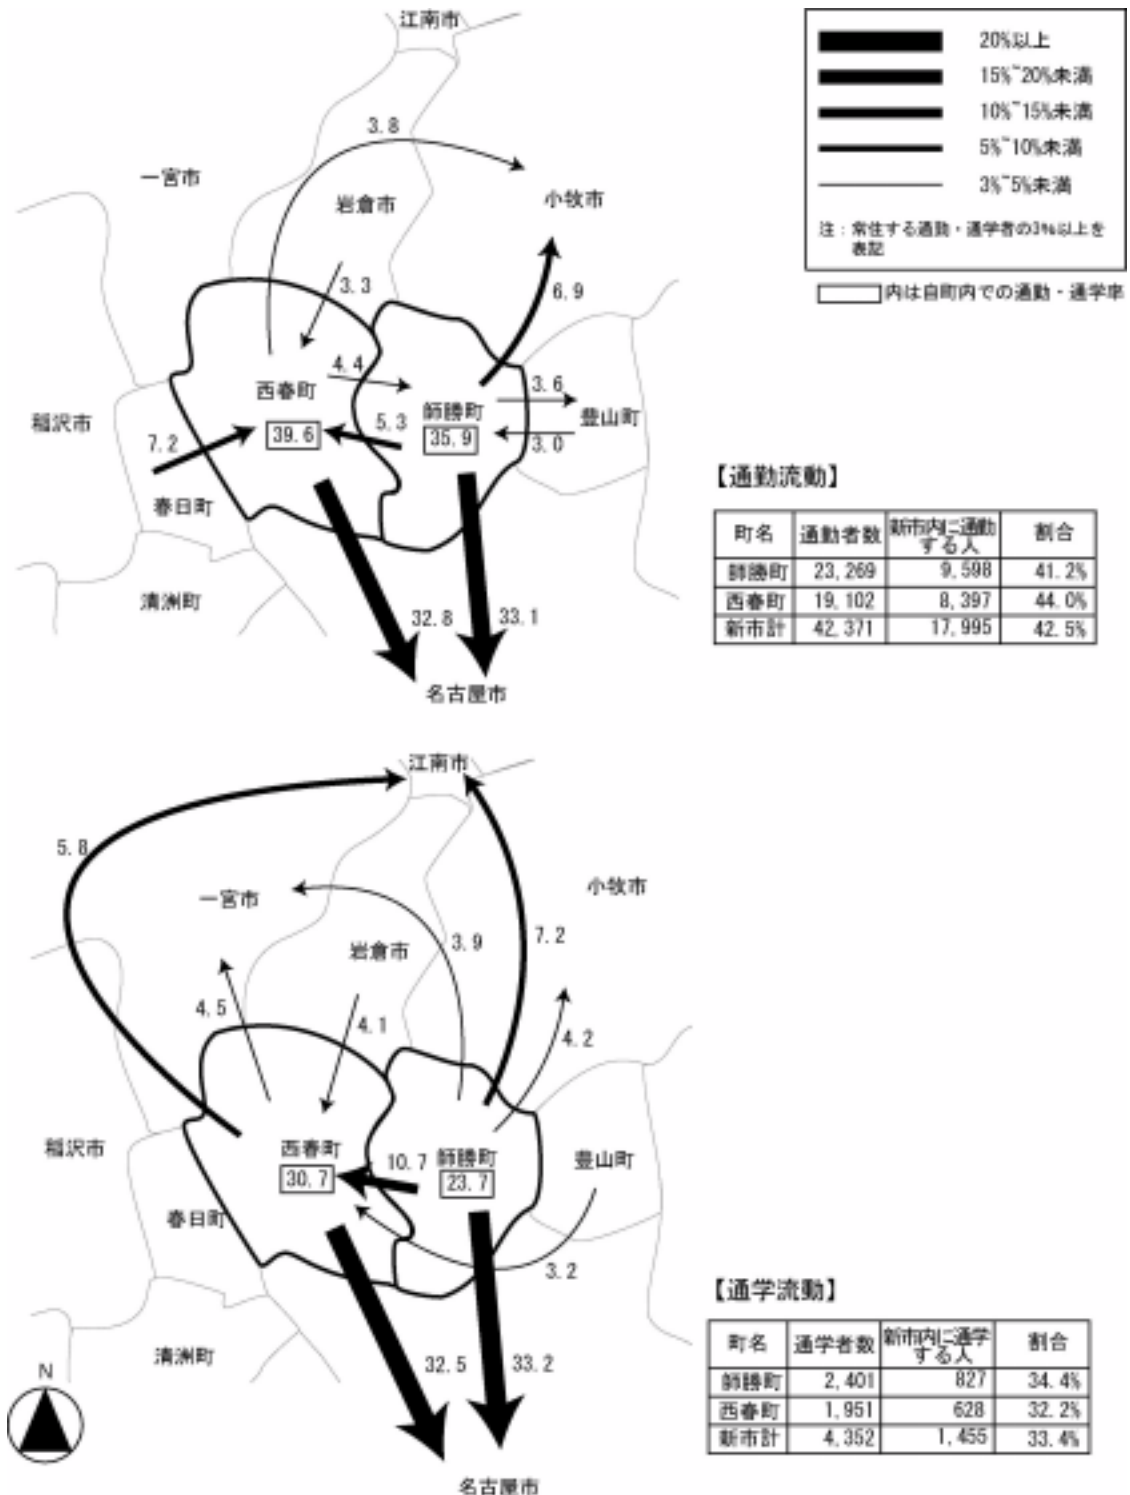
江南市

一宮市

岩倉市

小牧市

3.8

3.3

6.9

西春町

4.4

師勝町

3.6

豊山町

稲沢市

7.2

39.6

5.3

35.9

3.0

春日町

清洲町

32.8

33.1

名古屋市

| 20%以上 |
|---|
| 15%~20%未満 |
| 10%~15%未満 |
| 5%~10%未満 |
| 3%~5%未満 |

注：常住する通勤・通学者の3%以上を表記

内は自町内での通勤・通学率

【通勤流動】

| 町名 | 通勤者数 | 新市内に通勤する人 | 割合 |
|---|---|---|---|
| 師勝町 | 23,269 | 9,598 | 41.2% |
| 西春町 | 19,102 | 8,397 | 44.0% |
| 新市計 | 42,371 | 17,995 | 42.5% |

江南市

5.8

一宮市

小牧市

岩倉市

3.9

7.2

4.5

4.1

4.2

稲沢市

西春町

10.7

師勝町

豊山町

30.7

23.7

春日町

3.2

清洲町

32.5

33.2

N

名古屋市

【通学流動】

| 町名 | 通学者数 | 新市内に通学する人 | 割合 |
|---|---|---|---|
| 師勝町 | 2,401 | 827 | 34.4% |
| 西春町 | 1,951 | 628 | 32.2% |
| 新市計 | 4,352 | 1,455 | 33.4% |